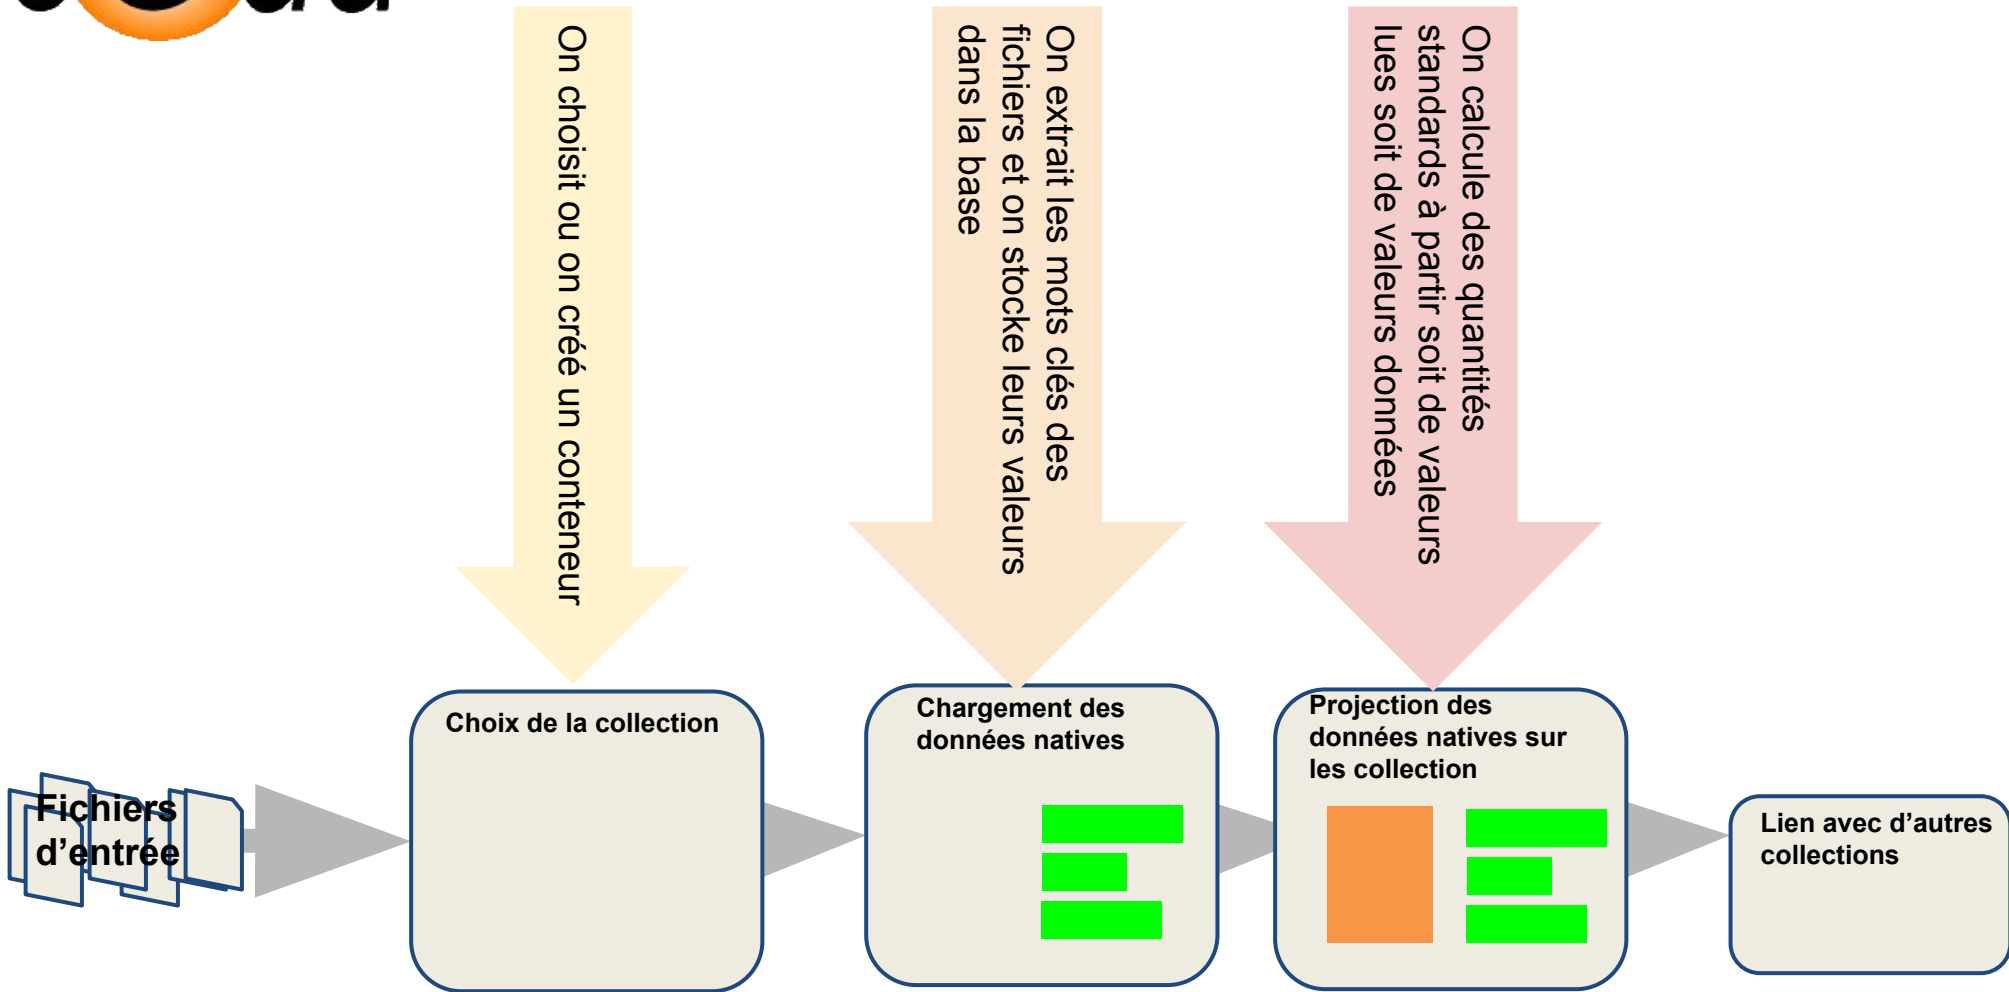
On choisit ou on créé un conteneur

On extrait les mots clés des fichiers et on stocke leurs valeurs dans la base

On calcule des quantités standards à partir soit de valeurs lues soit de valeurs données

Fichiers d'entrée

Choix de la collection

Chargement des données natives

Projection des données natives sur les collection

Lien avec d'autres collections